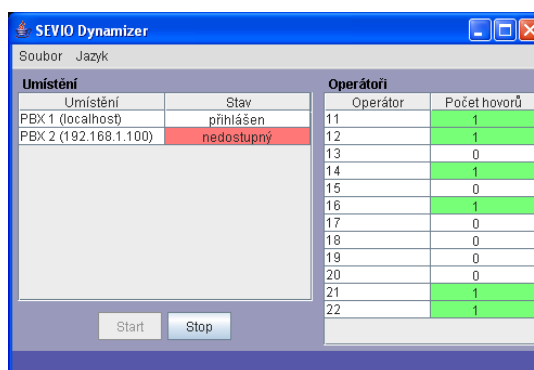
SEVIO Dynamizer

Soubor Jazyk

Umístění

| Umístění | Stav |
|---|---|
| PBX 1 (localhost) | přihlášen |
| PBX 2 (192.168.1.100) | nedostupný |

Start Stop

Operátoři

| Operátor | Počet hovorů |
|---|---|
| 11 | 1 |
| 12 | 1 |
| 13 | 0 |
| 14 | 1 |
| 15 | 0 |
| 16 | 1 |
| 17 | 0 |
| 18 | 0 |
| 19 | 0 |
| 20 | 0 |
| 21 | 1 |
| 22 | 1 |